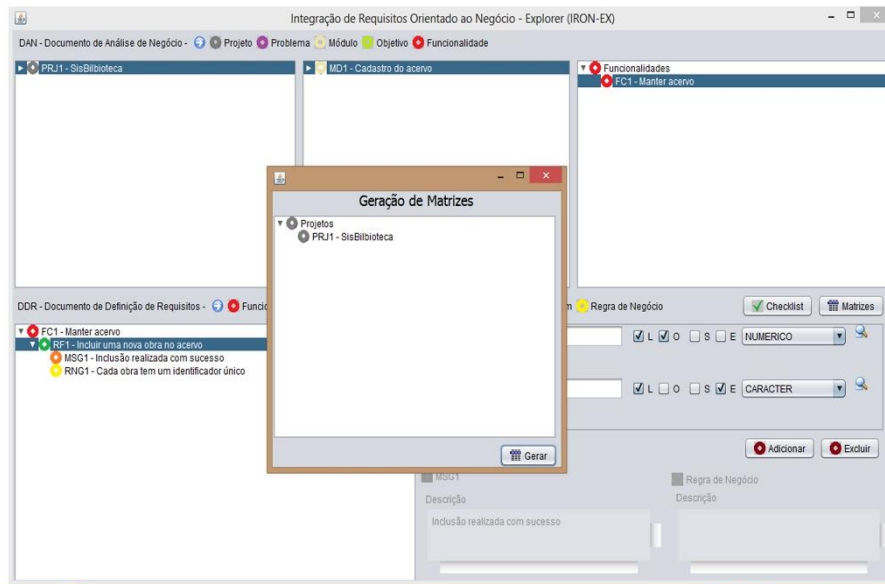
Integração de Requisitos Orientado ao Negócio - Explorer (IRON-EX)

DAN - Documento de Análise de Negócio - Projeto Problema Módulo Objetivo Funcionalidade

PRJ1 - SisBilbioteca

MD1 - Cadastro do acervo

Funcionalidades
FC1 - Manter acervo

Geração de Matrizes

Projetos
PRJ1 - SisBilbioteca

Gerar

DDR - Documento de Definição de Requisitos - Funci

m Regra de Negócio

Checklist

Matrizes

FC1 - Manter acervo
RF1 - Incluir uma nova obra no acervo
MSG1 - Inclusão realizada com sucesso
RNG1 - Cada obra tem um identificador único

L O S E NUMERICO

L O S E CARACTER

Adicionar

Excluir

MSG1

Regra de Negócio

Descrição

Descrição

Inclusão realizada com sucesso